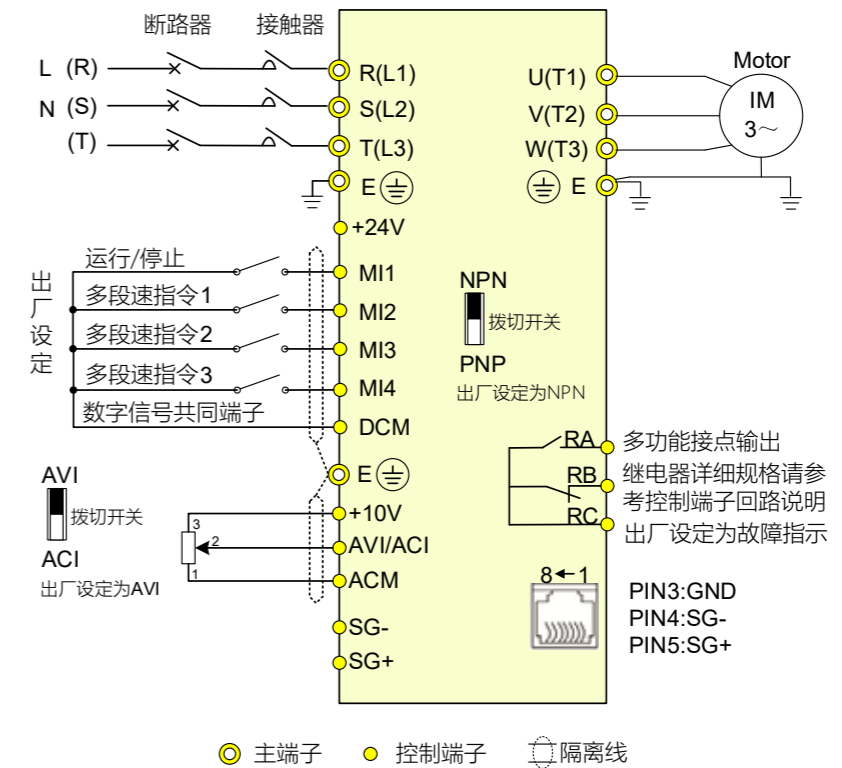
断路器　接触器

L (R)
N (S)
(T)

R(L1)
S(L2)
T(L3)
E

Motor
IM
3～

U(T1)
V(T2)
W(T3)
E

+24V

出厂设定

运行/停止
多段速指令1
多段速指令2
多段速指令3
数字信号共同端子

MI1
MI2
MI3
MI4
DCM

NPN
拨切开关
PNP
出厂设定为NPN

AVI
拨切开关
ACI
出厂设定为AVI

E
+10V
AVI/ACI
ACM
3
2
1

RA
RB
RC
多功能接点输出
继电器详细规格请参考控制端子回路说明
出厂设定为故障指示

8←1
PIN3:GND
PIN4:SG-
PIN5:SG+

SG-
SG+

主端子　控制端子　隔离线